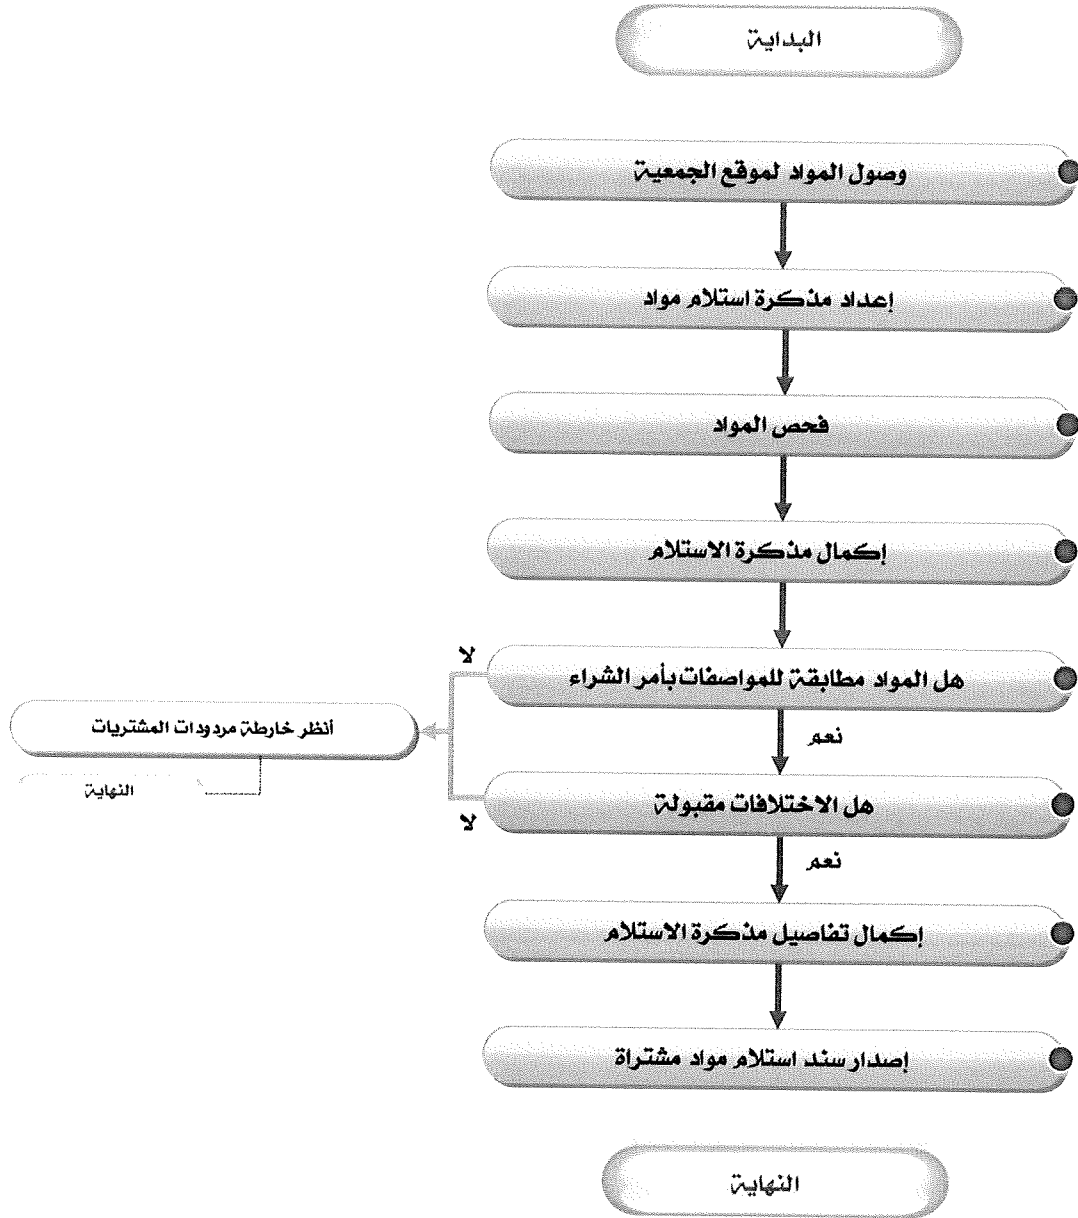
البداية

وصول المواد لموقع الجمعية

إعداد مذكرة استلام مواد

فحص المواد

إكمال مذكرة الاستلام

لا

هل المواد مطابقة للمواصفات بأمر الشراء

أنظر خارطة مردودات المشتريات

نعم

النهاية

لا

هل الاختلافات مقبولة

نعم

إكمال تفاصيل مذكرة الاستلام

إصدار سند استلام مواد مشتراة

النهاية